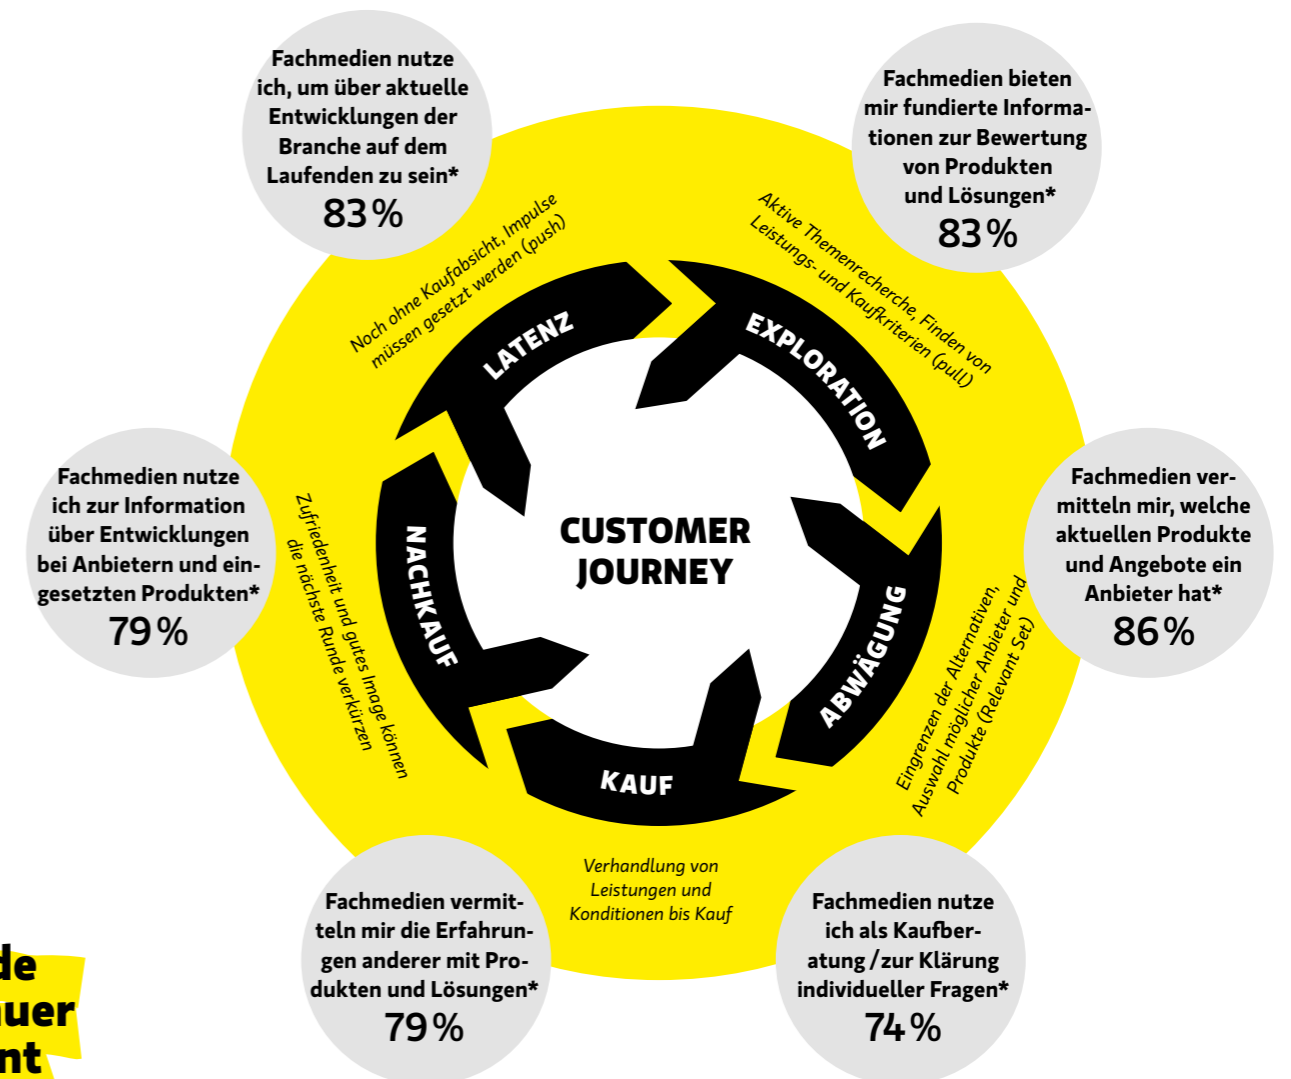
Fachmedien nutze ich, um über aktuelle Entwicklungen der Branche auf dem Laufenden zu sein*
83 %

Fachmedien bieten mir fundierte Informationen zur Bewertung von Produkten und Lösungen*
83 %

Noch ohne Kaufabsicht, Impulse müssen gesetzt werden (push)

Aktive Themenrecherche, Finden von Leistungs- und Kaufkriterien (pull)

LATENZ

EXPLORATION

Fachmedien nutze ich zur Information über Entwicklungen bei Anbietern und eingesetzten Produkten*
79 %

Zufriedenheit und gutes Image können die nächste Runde verkürzen

NACHKAUF

CUSTOMER JOURNEY

ABWÄGUNG

Eingrenzen der Alternativen, Auswahl möglicher Anbieter und Produkte (Relevant Set)

Fachmedien vermitteln mir, welche aktuellen Produkte und Angebote ein Anbieter hat*
86 %

KAUF

Verhandlung von Leistungen und Konditionen bis Kauf

de
uer
nt

Fachmedien vermitteln mir die Erfahrungen anderer mit Produkten und Lösungen*
79 %

Fachmedien nutze ich als Kaufberatung / zur Klärung individueller Fragen*
74 %